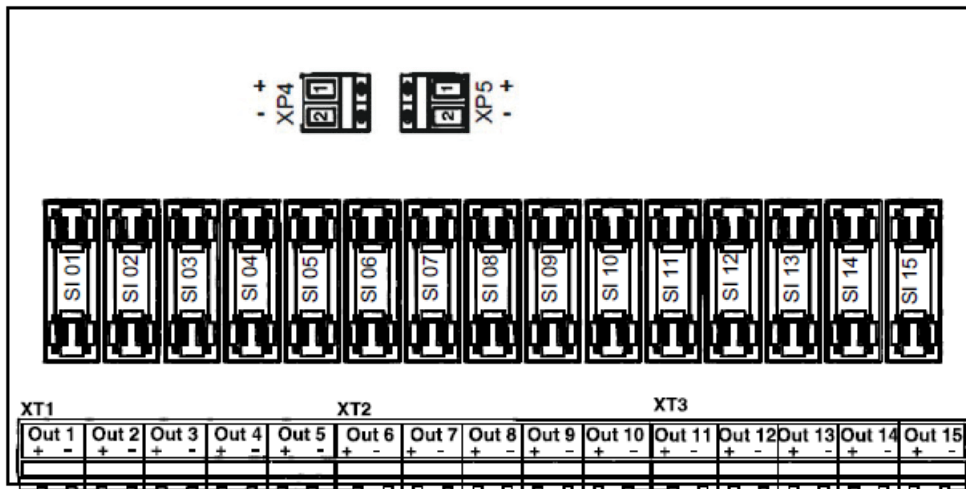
+ XP4 -
1
2

1
2
XP5 +
-

SI 01
SI 02
SI 03
SI 04
SI 05
SI 06
SI 07
SI 08
SI 09
SI 10
SI 11
SI 12
SI 13
SI 14
SI 15

XT1
XT2
XT3

| Out 1 | Out 2 | Out 3 | Out 4 | Out 5 | Out 6 | Out 7 | Out 8 | Out 9 | Out 10 | Out 11 | Out 12 | Out 13 | Out 14 | Out 15 |
|---|---|---|---|---|---|---|---|---|---|---|---|---|---|---|
| + - | + - | + - | + - | + - | + - | + - | + - | + - | + - | + - | + - | + - | + - | + - |